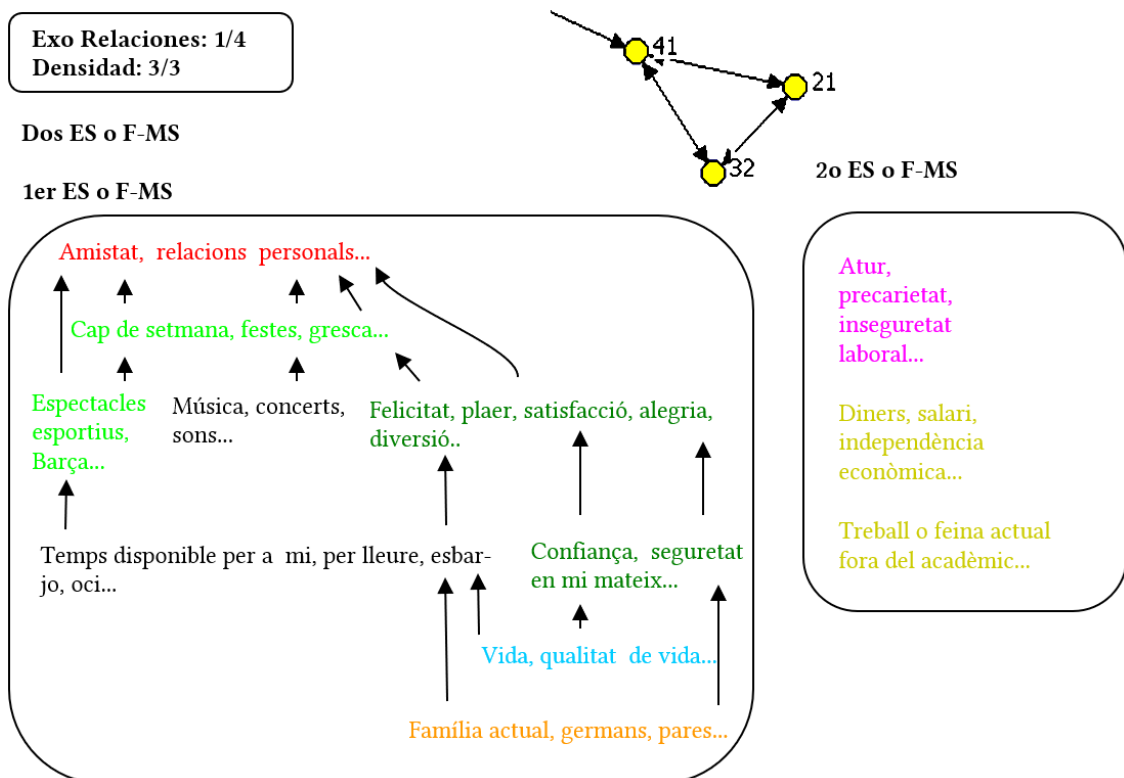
Exo Relaciones: 1/4
Densidad: 3/3

41
21
32

Dos ES o F-MS

1er ES o F-MS

2o ES o F-MS

Amistat, relacions personals...

Cap de setmana, festes, gresca...

Espectacles esportius, Barça...

Música, concerts, sons...

Felicitat, plaer, satisfacció, alegria, diversió..

Temps disponible per a mi, per lleure, esbarjo, oci...

Confiança, seguretat en mi mateix...

Vida, qualitat de vida...

Família actual, germans, pares...

Atur, precarietat, inseguretat laboral...

Diners, salari, independència econòmica...

Treball o feina actual fora del acadèmic...